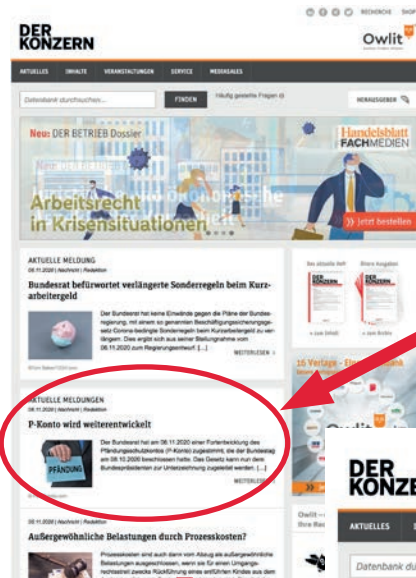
DER KONZERN

RECHERCHE SHOP

Owlit

AKTUELLES INHALTE VERANSTALTUNGEN SERVICE MEDIASALES

Datenbank durchsuchen... FINDEN Häufig gestellte Fragen

HERAUSGEBER

Neu: DER BETRIEB Dossier

Handelsblatt FACHMEDIEN

Arbeitsrecht in Krisensituationen

Jetzt bestellen

AKTUELLE MELDUNG

06.11.2020 | Nachricht | Redaktion

Bundesrat befürwortet verlängerte Sonderregeln beim Kurzarbeitergeld

Der Bundesrat hat keine Einwände gegen die Pläne der Bundesregierung, mit einem so genannten Beschäftigungssicherungsgesetz Corona-bedingte Sonderregeln beim Kurzarbeitergeld zu verlängern. Dies ergibt sich aus seiner Stellungnahme vom 06.11.2020 zum Regierungsentwurf. [...]

WEITERLESEN

AKTUELLE MELDUNGEN

06.11.2020 | Nachricht | Redaktion

P-Konto wird weiterentwickelt

PFÄNDUNG

Der Bundesrat hat am 06.11.2020 einer Fortentwicklung des Pfändungsschutzkontos (P-Konto) zugestimmt, die der Bundestag am 08.10.2020 beschlossen hatte. Das Gesetz kann nun dem Bundespräsidenten zur Unterzeichnung zugeleitet werden. [...]

WEITERLESEN

06.11.2020 | Nachricht | Redaktion

Außergewöhnliche Belastungen durch Prozesskosten?

Prozesskosten sind auch dann vom Abzug als außergewöhnliche Belastungen ausgeschlossen, wenn sie für einen Umgangsrechtsstreit zwecks Rückführung eines entführten Kindes aus dem

DER KONZERN

DER KONZERN

DER KONZERN

AKTUELLES

Datenbank du